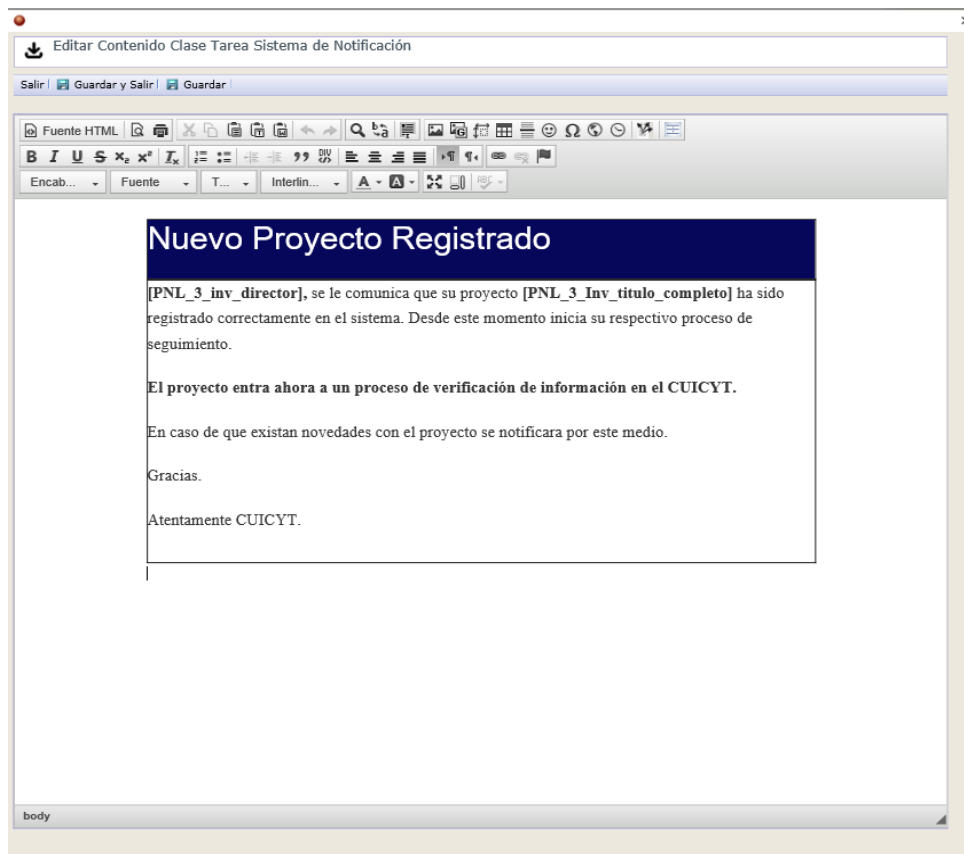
Editar Contenido Clase Tarea Sistema de Notificación

Salir | Guardar y Salir | Guardar

Fuente HTML

Encab... Fuente T... Interlin...

Nuevo Proyecto Registrado

**[PNL_3_inv_director],** se le comunica que su proyecto **[PNL_3_Inv_titulo_completo]** ha sido registrado correctamente en el sistema. Desde este momento inicia su respectivo proceso de seguimiento.

**El proyecto entra ahora a un proceso de verificación de información en el CUICYT.**

En caso de que existan novedades con el proyecto se notificara por este medio.

Gracias.

Atentamente CUICYT.

body